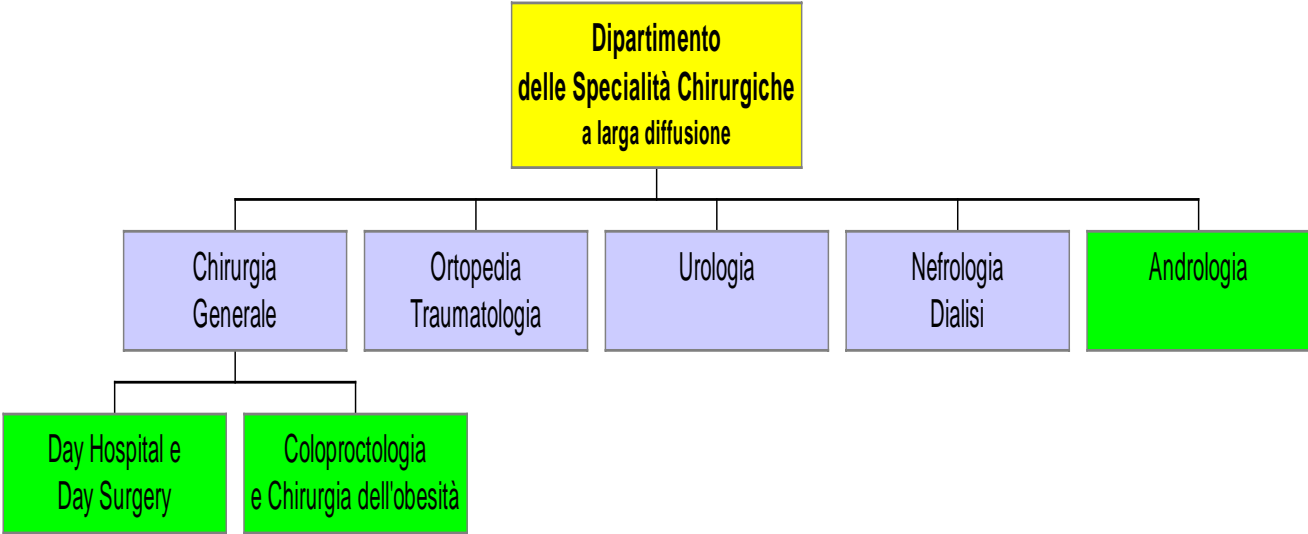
Dipartimento
delle Specialità Chirurgiche
a larga diffusione

Chirurgia
Generale

Ortopedia
Traumatologia

Urologia

Nefrologia
Dialisi

Andrologia

Day Hospital e
Day Surgery

Coloproctologia
e Chirurgia dell'obesità